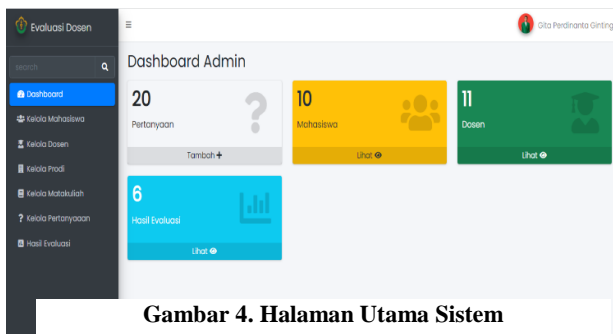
Evaluasi Dosen

≡

Gita Perdinanta Ginting

Search

Dashboard

Kelola Mahasiswa

Kelola Dosen

Kelola Prodi

Kelola Matakuliah

? Kelola Pertanyaan

Hasil Evaluasi

Dashboard Admin

20

Pertanyaan

Tambah +

10

Mahasiswa

Lihat

11

Dosen

Lihat

6

Hasil Evaluasi

Lihat

Gambar 4. Halaman Utama Sistem